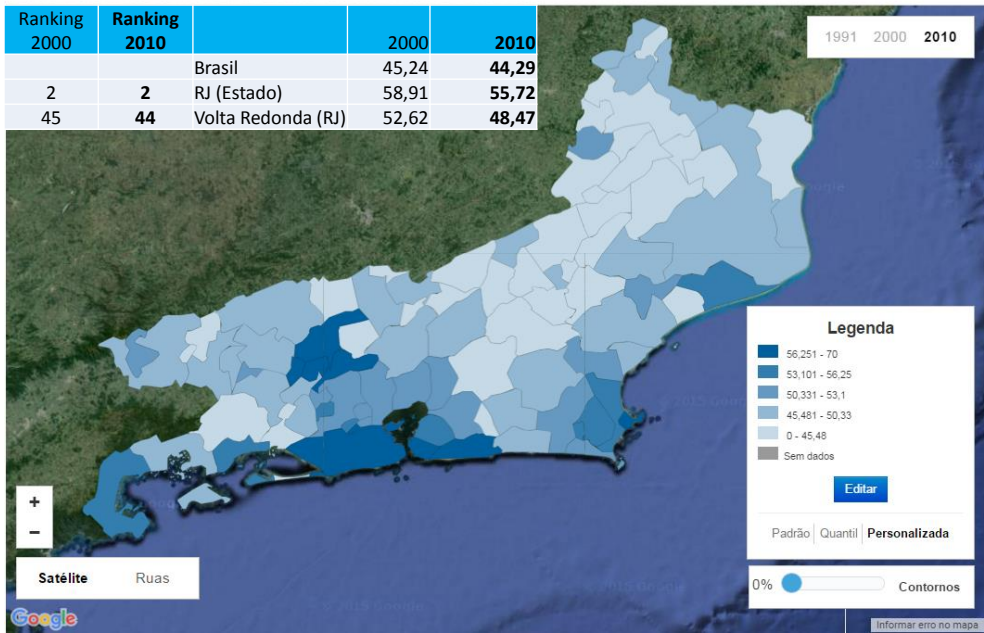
| Ranking 2000 | **Ranking 2010** | | 2000 | **2010** |
|---|---|---|---|---|
| | | Brasil | 45,24 | **44,29** |
| 2 | **2** | RJ (Estado) | 58,91 | **55,72** |
| 45 | **44** | Volta Redonda (RJ) | 52,62 | **48,47** |

1991 2000 2010

Legenda
56,251 - 70
53,101 - 56,25
50,331 - 53,1
45,481 - 50,33
0 - 45,48
Sem dados
Editar
Padrão Quantil Personalizada

0% Contornos

+
−

Satélite Ruas

Google

© 2015 Google

Informar erro no mapa